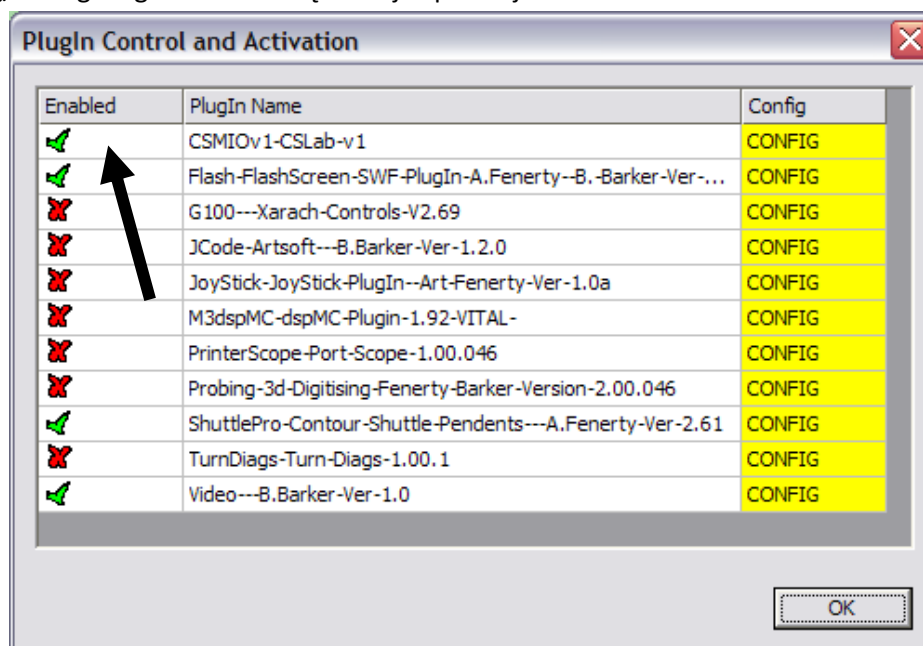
PlugIn Control and Activation

| Enabled | PlugIn Name | Config |
|---|---|---|
| | CSMIOv1-CSLab-v1 | CONFIG |
| | Flash-FlashScreen-SWF-PlugIn-A.Fenerty--B.-Barker-Ver-... | CONFIG |
| | G100---Xarach-Controls-V2.69 | CONFIG |
| | JCode-Artsoft---B.Barker-Ver-1.2.0 | CONFIG |
| | JoyStick-JoyStick-PlugIn--Art-Fenerty-Ver-1.0a | CONFIG |
| | M3dspMC-dspMC-Plugin-1.92-VITAL- | CONFIG |
| | PrinterScope-Port-Scope-1.00.046 | CONFIG |
| | Probing-3d-Digitising-Fenerty-Barker-Version-2.00.046 | CONFIG |
| | ShuttlePro-Contour-Shuttle-Pendents---A.Fenerty-Ver-2.61 | CONFIG |
| | TurnDiags-Turn-Diags-1.00.1 | CONFIG |
| | Video---B.Barker-Ver-1.0 | CONFIG |

OK